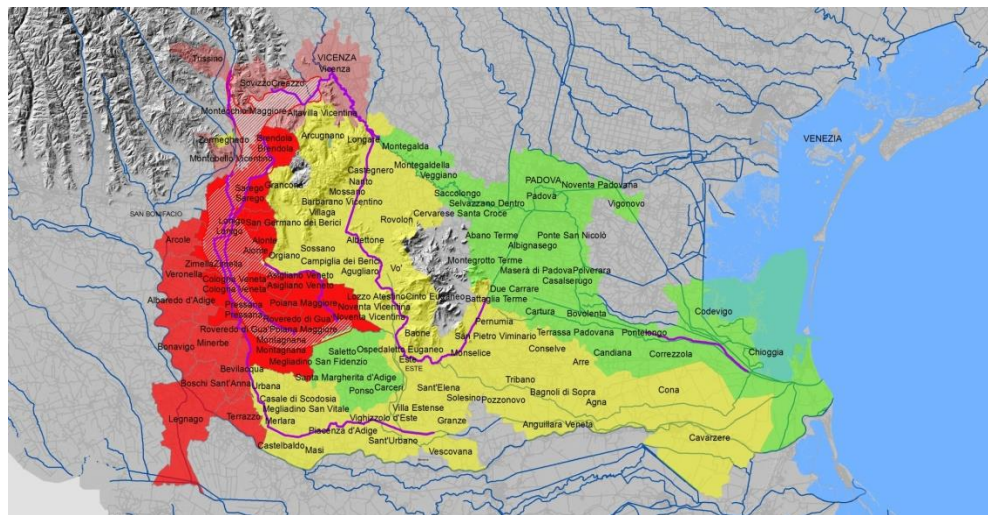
VICENZA
Vicenza
Tussino
Sovizzo
Creazzo
Montecchio Maggiore
Altavilla Vicentina
Zermeghedo
Brendola
Brendola
Arcugnano
Longare
Montebello Vicentino
Montegalda
Castegnero
Montegaldella
Veggiano
PADOVA
Noventa Padovana
VENEZIA
Sarego
Sarego
Grancona
Nanto
Mossano
Saccolongo
Selvazzano Dentro
Padova
Vigonovo
Barbarano Vicentino
Villaga
Rovolon
Cervarese Santa Croce
SAN BONIFACIO
Lonigo
Lonigo
San Germano dei Berici
Abano Terme
Ponte San Nicolò
Albignasego
Alonte
Alonte
Albettone
Sossano
Arcole
Orgiano
Campiglia dei Berici
Agugliaro
Montegrotto Terme
Maserà di Padova
Polverara
Zimella
Zimella
Asigliano Veneto
Veronella
Cologna Veneta
Asigliano Veneto
Vo'
Casalserugo
Cologna Veneta
Due Carrare
Albaredo d'Adige
Pressana
Poiana Maggiore
Lozzo Atestino
Cinto Euganeo
Battaglia Terme
Pressana
Roveredo di Guà
Noventa Vicentina
Noventa Vicentina
Cartura
Bovolenta
Codevigo
Roveredo di Guà
Poiana Maggiore
Baone
Pernumia
Terrassa Padovana
Pontelongo
Minerbe
Montagnana
San Pietro Viminario
Bonavigo
Montagnana
Ospedaletto Euganeo
Candiana
Correzzola
Chioggia
Megliadino San Fidenzio
Saletto
Monselice
Conselve
Bevilacqua
Este
ESTE
Arre
Boschi Sant'Anna
Urbana
Santa Margherita d'Adige
Ponso
Carceri
Sant'Elena
Tribano
Cona
Casale di Scodosia
Solesino
Pozzonovo
Bagnoli di Sopra
Legnago
Terrazzo
Megliadino San Vitale
Villa Estense
Agna
Merlara
Vighizzolo d'Este
Granze
Anguillara Veneta
Piacenza d'Adige
Castelbaldo
Sant'Urbano
Cavarzere
Masi
Vescovana